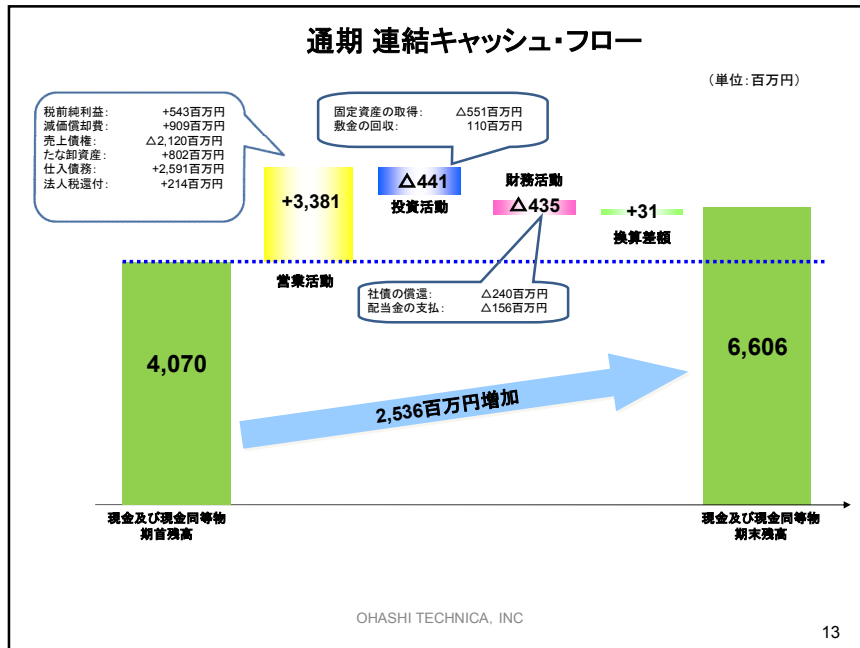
通期 連結キャッシュ・フロー

（単位：百万円）

| | |
|---|---|
| 税前純利益： | +543百万円 |
| 減価償却費： | +909百万円 |
| 売上債権： | △2,120百万円 |
| たな卸資産： | +802百万円 |
| 仕入債務： | +2,591百万円 |
| 法人税還付： | +214百万円 |

| | |
|---|---|
| 固定資産の取得： | △551百万円 |
| 敷金の回収： | 110百万円 |

+3,381

営業活動

△441

投資活動

財務活動

△435

+31

換算差額

| | |
|---|---|
| 社債の償還： | △240百万円 |
| 配当金の支払： | △156百万円 |

4,070

6,606

2,536百万円増加

現金及び現金同等物 期首残高

現金及び現金同等物 期末残高

OHASHI TECHNICA, INC

13